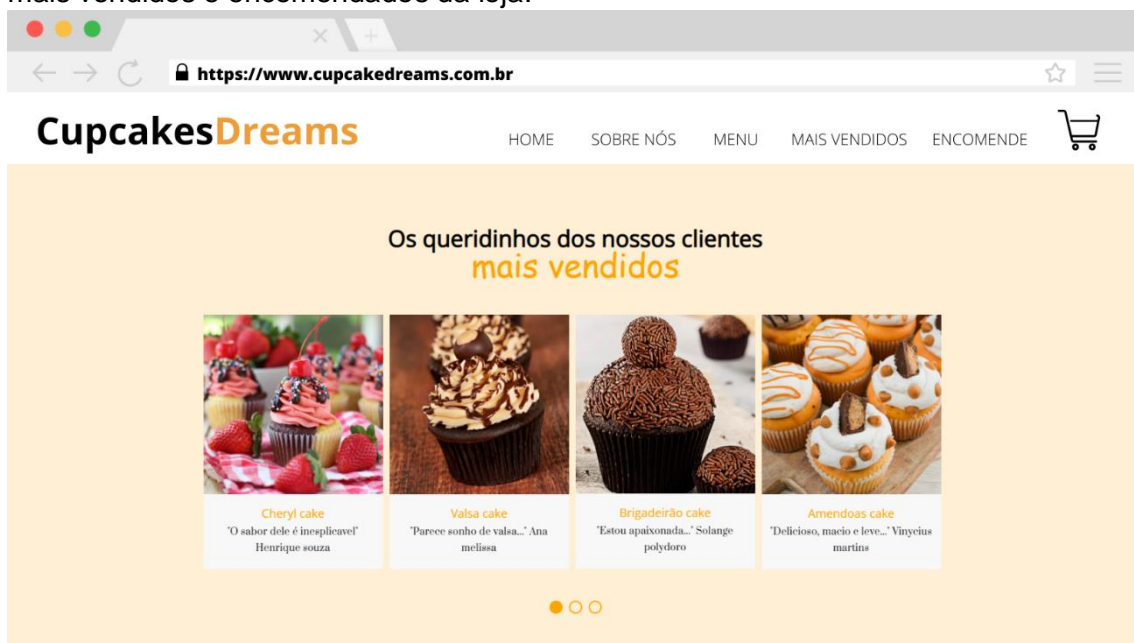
mais vendidos e encomendados da loja.

https://www.cupcakedreams.com.br

CupcakesDreams

HOME SOBRE NÓS MENU MAIS VENDIDOS ENCOMENDE

Os queridinhos dos nossos clientes
mais vendidos

Cheryl cake
"O sabor dele é inesplicavel" Henrique souza

Valsa cake
"Parece sonho de valsa..." Ana melissa

Brigadeirão cake
"Estou apaixonada..." Solange polydoro

Amendoas cake
"Delicioso, macio e leve..." Vinycius martins